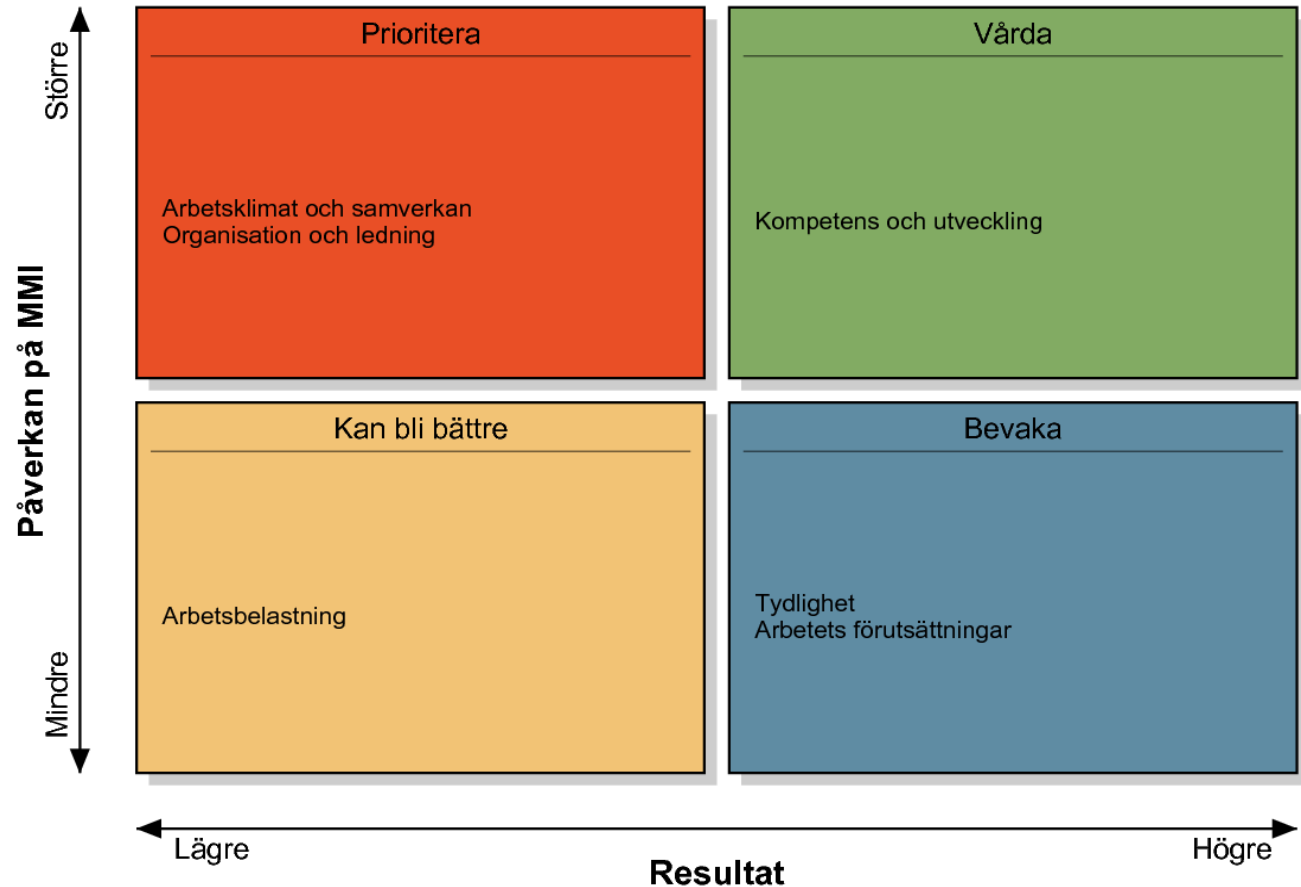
Större

Påverkan på MMI

Mindre

Prioritera

Arbetsklimat och samverkan
Organisation och ledning

Vårda

Kompetens och utveckling

Kan bli bättre

Arbetsbelastning

Bevaka

Tydlighet
Arbetets förutsättningar

Lägre

Resultat

Högre